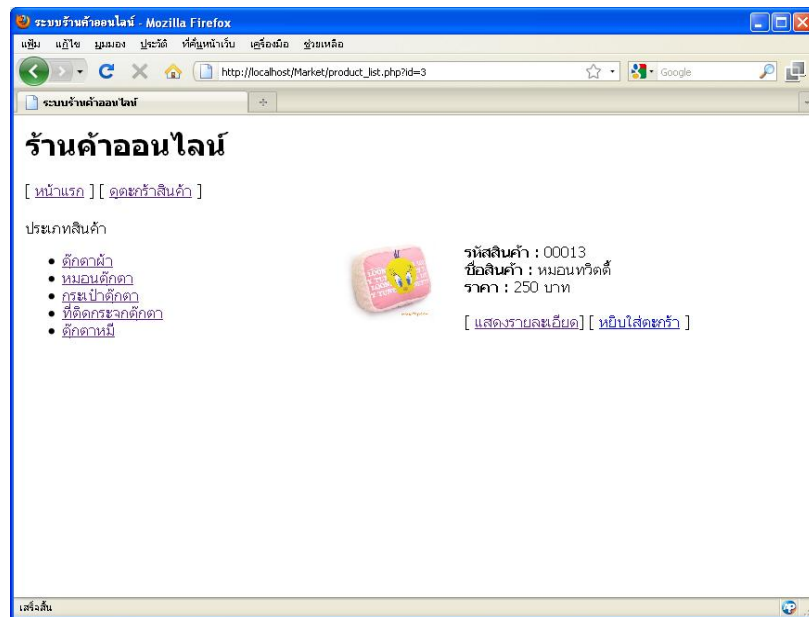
ระบบร้านค้าออนไลน์ - Mozilla Firefox

แฟ้ม แก้ไข มุมมอง ประวัติ ที่คั่นหน้าเว็บ เครื่องมือ ช่วยเหลือ

http://localhost/Market/product_list.php?id=3

Google

ระบบร้านค้าออนไลน์

# ร้านค้าออนไลน์

[ หน้าแรก ] [ ดูตะกร้าสินค้า ]

ประเภทสินค้า

- ตุ๊กตาผ้า
- หมอนตุ๊กตา
- กระเป๋าตุ๊กตา
- ที่ติดกระจกตุ๊กตา
- ตุ๊กตาหมี

**รหัสสินค้า :** 00013
**ชื่อสินค้า :** หมอนทวิตตี้
**ราคา :** 250 บาท

[ แสดงรายละเอียด] [ หยิบใส่ตะกร้า ]

เสร็จสิ้น